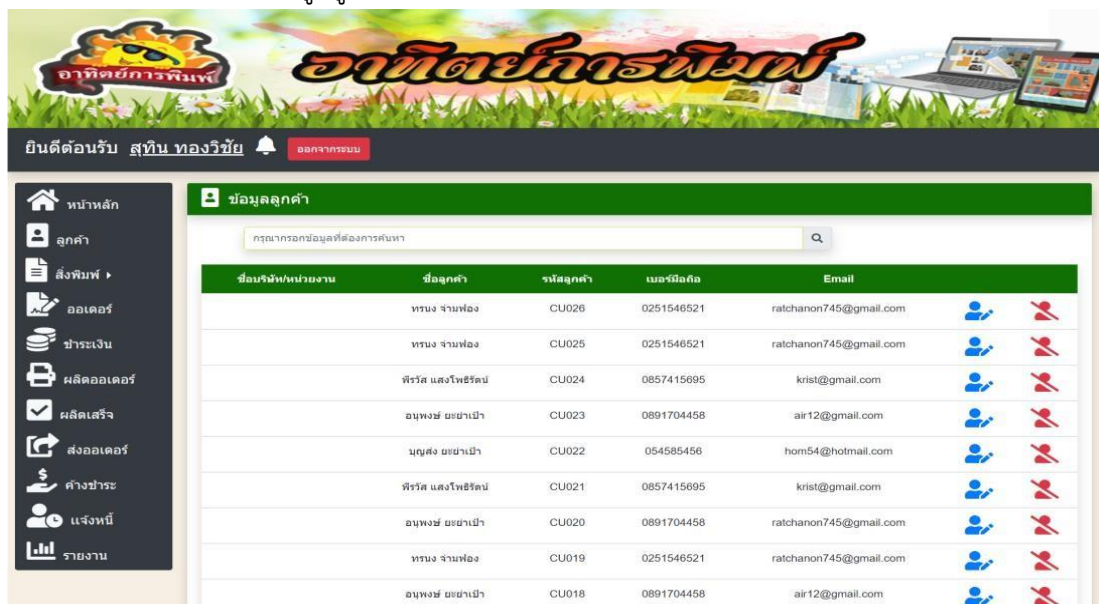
อาทิตย์การพิมพ์

อาทิตย์การพิมพ์

ยินดีต้อนรับ สุทิน ทองวิชัย

ออกจากระบบ

หน้าหลัก
ลูกค้า
สิ่งพิมพ์ ▸
ออเดอร์
ชำระเงิน
ผลิตออเดอร์
ผลิตเสร็จ
ส่งออเดอร์
ค้างชำระ
แจ้งหนี้
รายงาน

ข้อมูลลูกค้า

กรุณากรอกข้อมูลที่ต้องการค้นหา

| ชื่อบริษัท/หน่วยงาน | ชื่อลูกค้า | รหัสลูกค้า | เบอร์มือถือ | Email | | |
|---|---|---|---|---|---|---|
| | ทรนง จ่ามฟอง | CU026 | 0251546521 | ratchanon745@gmail.com | | |
| | ทรนง จ่ามฟอง | CU025 | 0251546521 | ratchanon745@gmail.com | | |
| | พีรวัส แสงโพธิรัตน์ | CU024 | 0857415695 | krist@gmail.com | | |
| | อนุพงษ์ ยะย่าเป้า | CU023 | 0891704458 | air12@gmail.com | | |
| | บุญส่ง ยะย่าเป้า | CU022 | 054585456 | hom54@hotmail.com | | |
| | พีรวัส แสงโพธิรัตน์ | CU021 | 0857415695 | krist@gmail.com | | |
| | อนุพงษ์ ยะย่าเป้า | CU020 | 0891704458 | ratchanon745@gmail.com | | |
| | ทรนง จ่ามฟอง | CU019 | 0251546521 | ratchanon745@gmail.com | | |
| | อนุพงษ์ ยะย่าเป้า | CU018 | 0891704458 | air12@gmail.com | | |